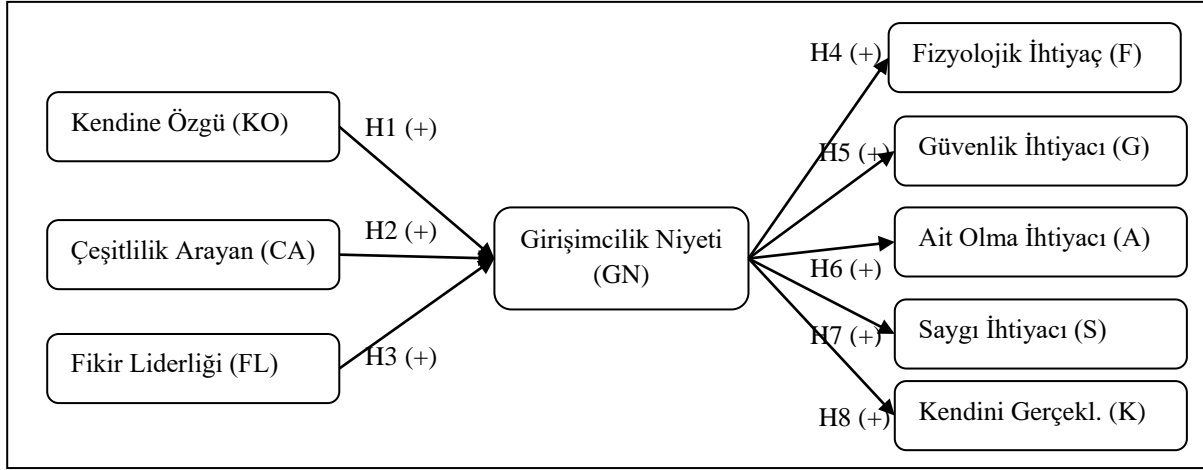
Kendine Özgü (KO)

H1 (+)

Çeşitlilik Arayan (CA)

H2 (+)

Fikir Liderliği (FL)

H3 (+)

Girişimcilik Niyeti (GN)

H4 (+)

Fizyolojik İhtiyaç (F)

H5 (+)

Güvenlik İhtiyacı (G)

Ait Olma İhtiyacı (A)

H6 (+)

H7 (+)

Saygı İhtiyacı (S)

H8 (+)

Kendini Gerçekl. (K)